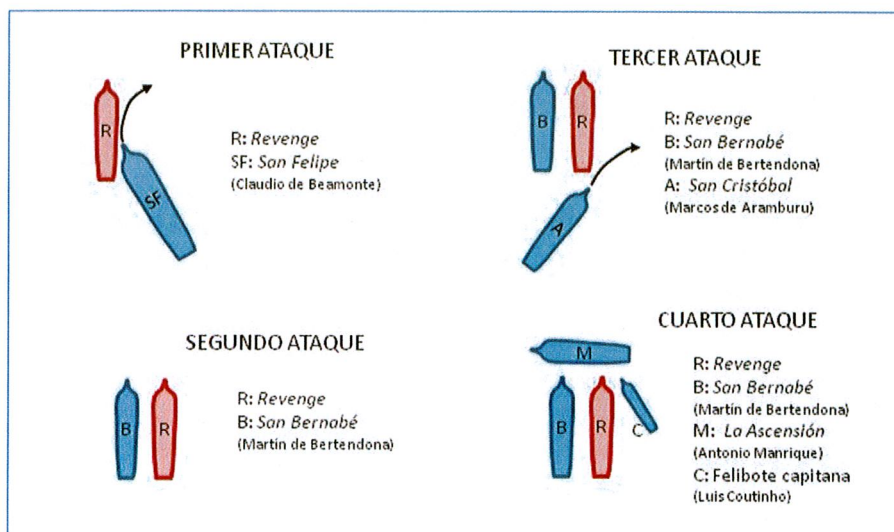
PRIMER ATAQUE

R

SF

R: *Revenge*
SF: *San Felipe*
(Claudio de Beamonte)

TERCER ATAQUE

B R

A

R: *Revenge*
B: *San Bernabé*
(Martín de Bertendona)
A: *San Cristóbal*
(Marcos de Aramburu)

SEGUNDO ATAQUE

B R

R: *Revenge*
B: *San Bernabé*
(Martín de Bertendona)

CUARTO ATAQUE

M

B R C

R: *Revenge*
B: *San Bernabé*
(Martín de Bertendona)
M: *La Ascensión*
(Antonio Manrique)
C: Felibote capitana
(Luis Coutinho)